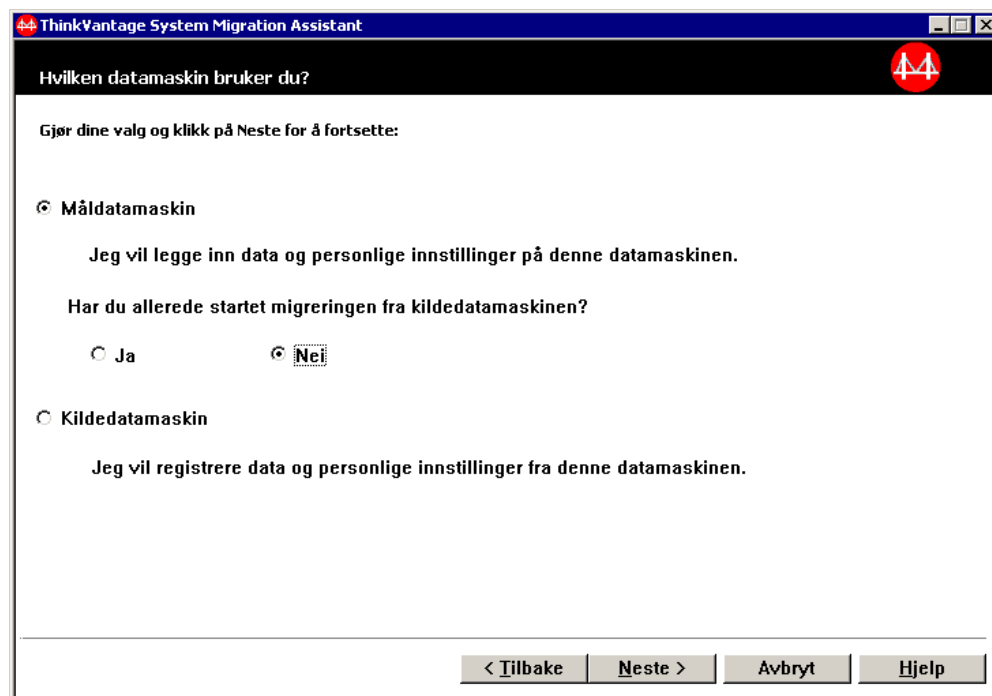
ThinkVantage System Migration Assistant

Hvilken datamaskin bruker du?

Gjør dine valg og klikk på Neste for å fortsette:

Måldatamaskin

Jeg vil legge inn data og personlige innstillinger på denne datamaskinen.

Har du allerede startet migreringen fra kildedatamaskinen?

Ja

Nei

Kildedatamaskin

Jeg vil registrere data og personlige innstillinger fra denne datamaskinen.

< Tilbake
Neste >
Avbryt
Hjelp